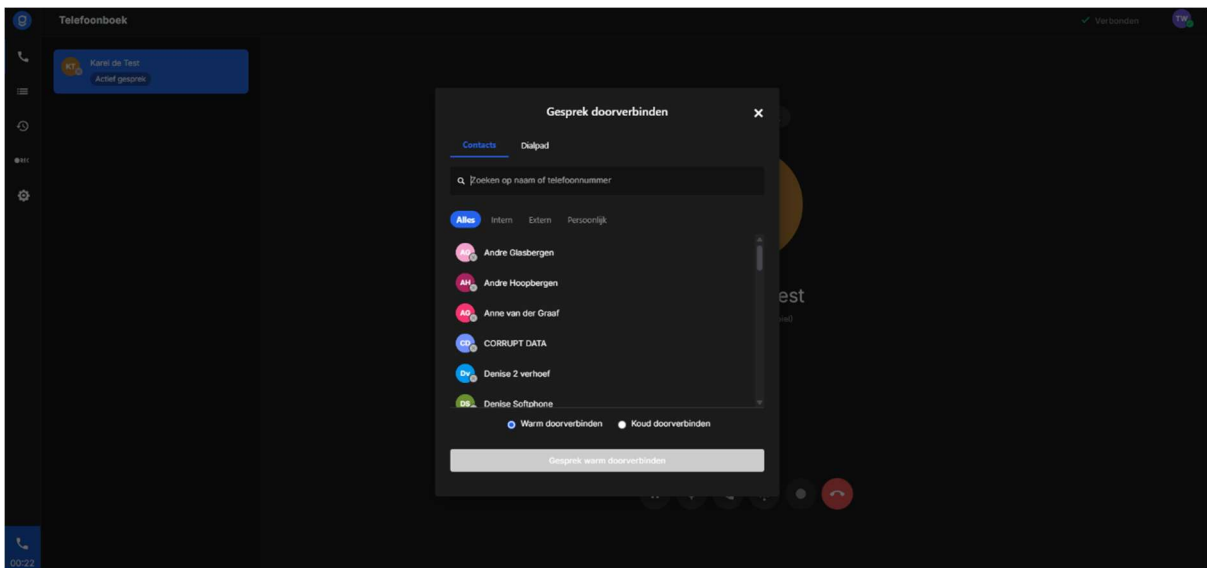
Telefoonboek

✓ Verbonden

TW

KT Karel de Test
Actief gesprek

Gesprek doorverbinden

Contacts Dialpad

Zoeken op naam of telefoonnummer

Alles Intern Extern Persoonlijk

AG Andre Glasbergen
AH Andre Hoopbergen
AG Anne van der Graaf
CD CORRUPT DATA
Dv Denise 2 verhoef
DS Denise Softphone

Warm doorverbinden Koud doorverbinden

Gesprek warm doorverbinden

est

00:22